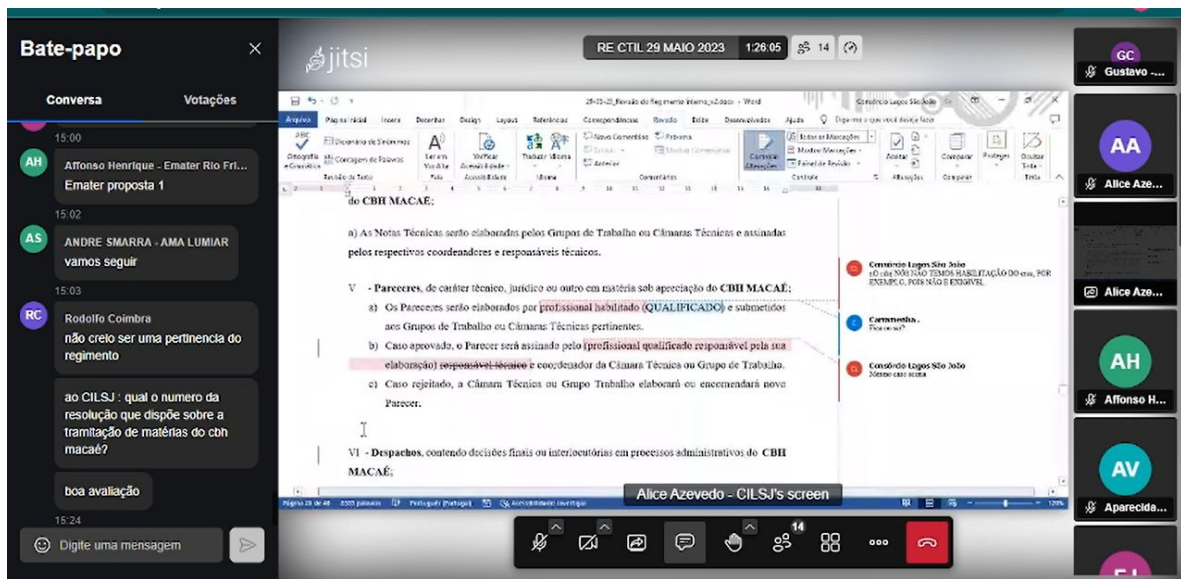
Bate-papo

Conversa Votações

15:00

AH Affonso Henrique - Emater Rio Fri...
Emater proposta 1

15:02

AS ANDRE SMARRA - AMA LUMIAR
vamos seguir

15:03

RC Rodolfo Coimbra
não creio ser uma pertinencia do regimento

ao CILSJ : qual o numero da resolução que dispõe sobre a tramitação de matérias do cbh macaé?

boa avaliação

15:24

Digite uma mensagem

jitsi

RE CTIL 29 MAIO 2023 1:26:05 14

GC Gustavo -...

AA Alice Aze...

Alice Aze...

AH Affonso H...

AV Aparecida...

Arquivo Página Inicial Inserir Desenhar Design Layout Referências Correspondências Revisão Exibir Desenvolvedor Ajuda Diga-me o que você deseja fazer

Consórcio Lagos São João

do CBH MACAÉ;

a) As Notas Técnicas serão elaboradas pelos Grupos de Trabalho ou Câmaras Técnicas e assinadas pelos respectivos coordenadores e responsáveis técnicos.

V - Pareceres, de caráter técnico, jurídico ou outro em matéria sob apreciação do CBH MACAÉ;

a) Os Pareceres serão elaborados por profissional habilitado (QUALIFICADO) e submetidos aos Grupos de Trabalho ou Câmaras Técnicas pertinentes.

b) Caso aprovado, o Parecer será assinado pelo (profissional qualificado responsável pela sua elaboração) responsável técnico e coordenador da Câmara Técnica ou Grupo de Trabalho.

c) Caso rejeitado, a Câmara Técnica ou Grupo Trabalho elaborará ou encomendará novo Parecer.

VI - Despachos, contendo decisões finais ou interlocutórias em processos administrativos do CBH MACAÉ;

Consórcio Lagos São João
EU ACHO NÃO TEMOS HABILITAÇÃO DO ..., POR EXEMPLO, POIS NÃO É EXIGIVEL

Carramenha
Fica ou sai?

Consórcio Lagos São João
Mesmo caso acima

Português (Portugal)

Alice Azevedo - CILSJ's screen

14